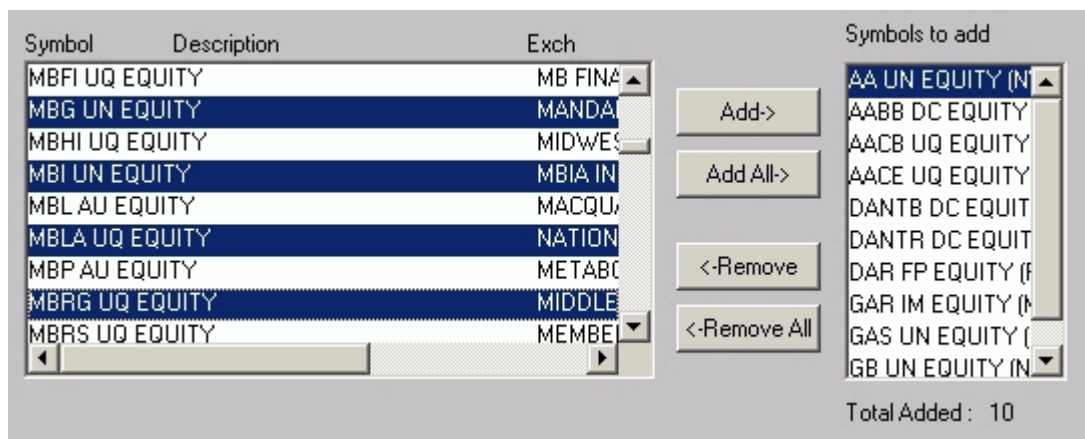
| Symbol | Description | Exch |
|---|---|---|
| MBFI UQ EQUITY | | MB FINA |
| MBG UN EQUITY | | MANDA |
| MBHI UQ EQUITY | | MIDWES |
| MBI UN EQUITY | | MBIA IN |
| MBL AU EQUITY | | MACQU |
| MBLA UQ EQUITY | | NATION |
| MBP AU EQUITY | | METABO |
| MBRG UQ EQUITY | | MIDDLE |
| MBRS UQ EQUITY | | MEMBE |

Add->

Add All->

<-Remove

<-Remove All

Symbols to add

AA UN EQUITY (N
AABB DC EQUITY
AACB UQ EQUITY
AACE UQ EQUITY
DANTB DC EQUIT
DANTR DC EQUIT
DAR FP EQUITY (
GAR IM EQUITY (
GAS UN EQUITY (
GB UN EQUITY (N

Total Added : 10